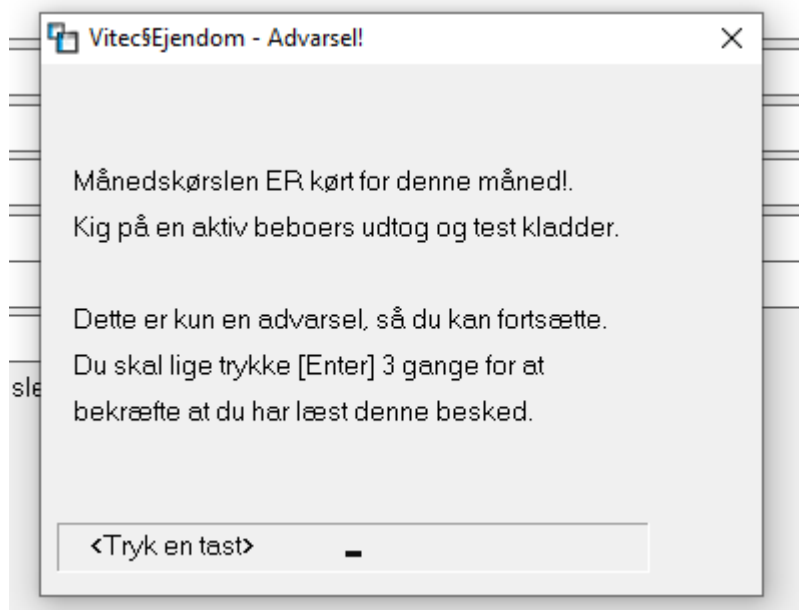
Vitec§Ejendom - Advarsel!

×

Månedskørslen ER kørt for denne måned!.
Kig på en aktiv beboers udtog og test kladder.

Dette er kun en advarsel, så du kan fortsætte.
Du skal lige trykke [Enter] 3 gange for at bekræfte at du har læst denne besked.

<Tryk en tast>

sle